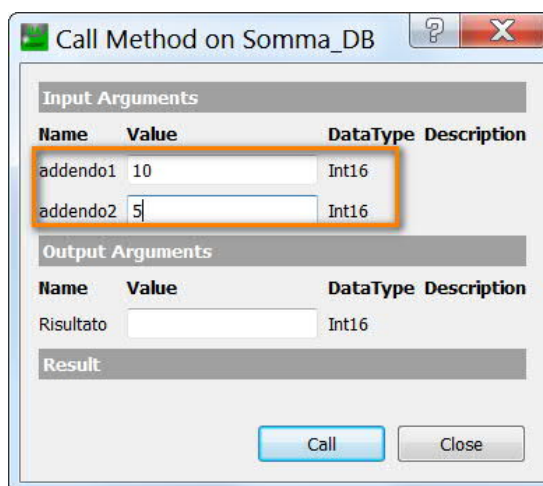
Call Method on Somma_DB

?

X

Input Arguments

| Name | Value | DataType | Description |
|---|---|---|---|
| addendo1 | 10 | Int16 | |
| addendo2 | 5 | Int16 | |

Output Arguments

| Name | Value | DataType | Description |
|---|---|---|---|
| Risultato | | Int16 | |

Result

Call

Close